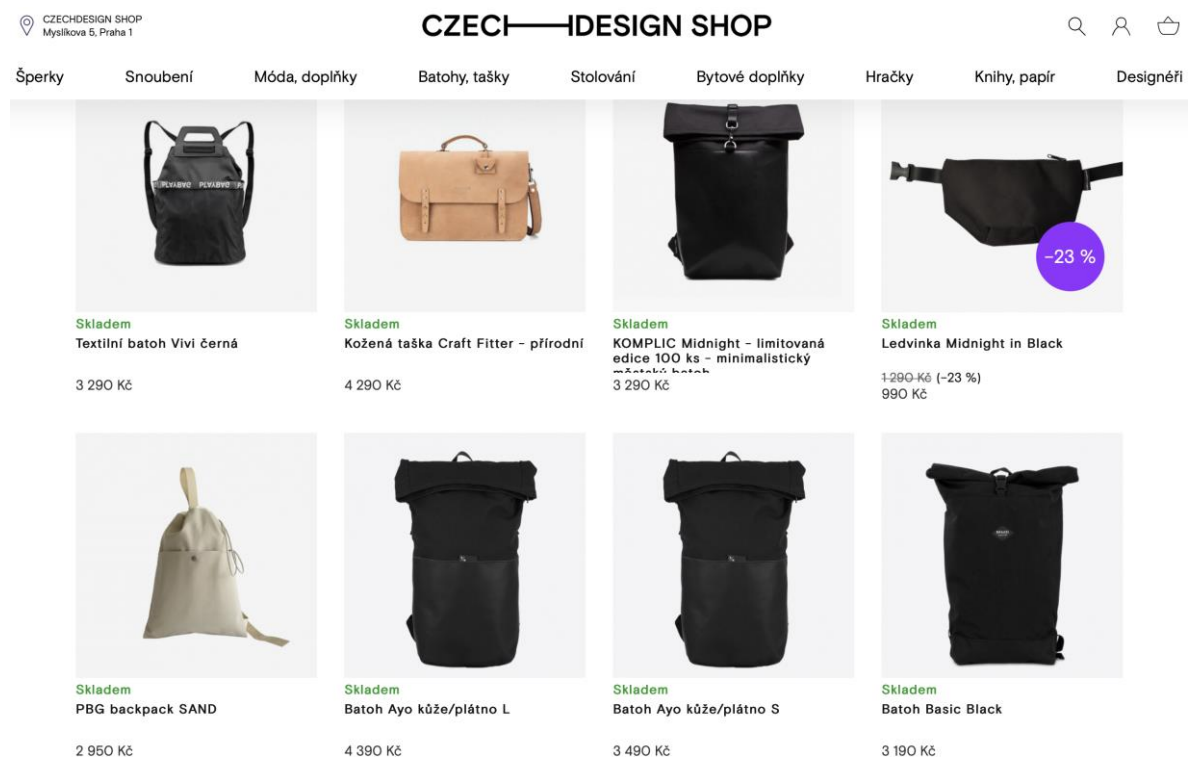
CZECHDESIGN SHOP
Myslíkova 5, Praha 1

CZECH—DESIGN SHOP

Šperky Snoubení Móda, doplňky Batohy, tašky Stolování Bytové doplňky Hračky Knihy, papír Designéři

PLYABAG PLYABAG

Skladem
Textilní batoh Vivi černá
3 290 Kč

Skladem
Kožená taška Craft Fitter - přírodní
4 290 Kč

Skladem
KOMPLIC Midnight - limitovaná edice 100 ks - minimalistický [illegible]
3 290 Kč

−23 %
Skladem
Ledvinka Midnight in Black
1 290 Kč (−23 %)
990 Kč

Skladem
PBG backpack SAND
2 950 Kč

Skladem
Batoh Ayo kůže/plátno L
4 390 Kč

Skladem
Batoh Ayo kůže/plátno S
3 490 Kč

Skladem
Batoh Basic Black
3 190 Kč